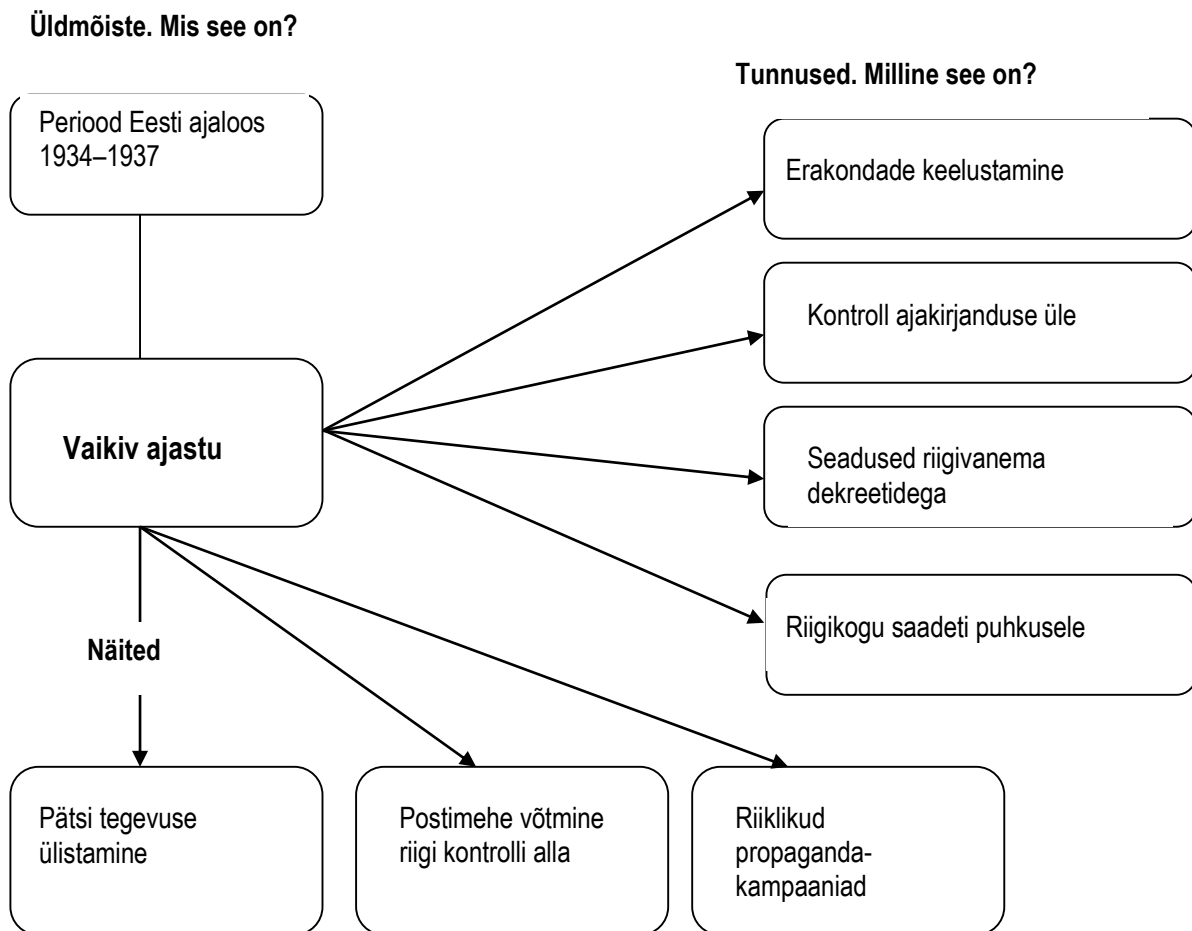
Üldmõiste. Mis see on?

Tunnused. Milline see on?

Periood Eesti ajaloos 1934–1937

Erakondade keelustamine

Kontroll ajakirjanduse üle

Vaikiv ajastu

Seadused riigivanema dekreetidega

Riigikogu saadeti puhkusele

Näited

Pätsi tegevuse ülistamine

Postimehe võtmine riigi kontrolli alla

Riiklikud propaganda-kampaaniad